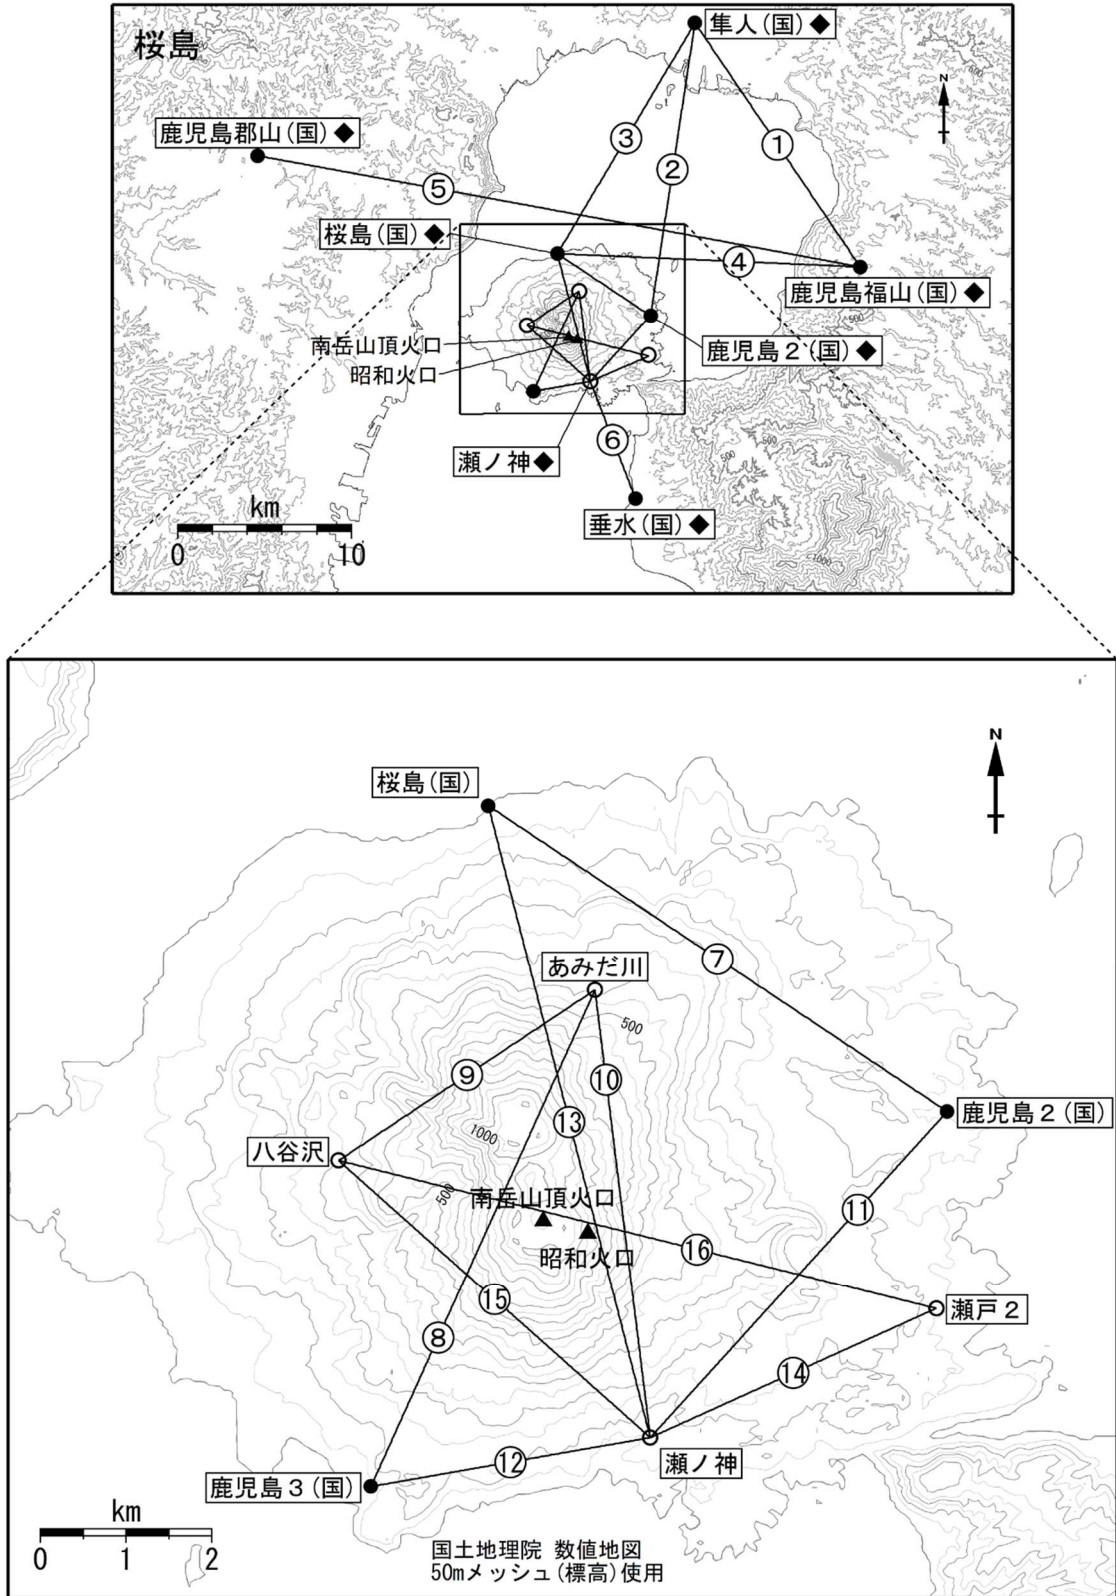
桜島

隼人（国）◆

鹿児島郡山（国）◆

N

600

③
②
①
⑤

桜島（国）◆

④

鹿児島福山（国）◆

南岳山頂火口

昭和火口

鹿児島２（国）◆

500

500

⑥

瀬ノ神◆

500

km

0　10

垂水（国）◆

1000

N

桜島（国）

⑦

あみだ川

500

⑨

⑩

鹿児島２（国）

1000

⑬

八谷沢

500

南岳山頂火口

⑪

昭和火口

⑯

瀬戸２

⑮

⑧

⑭

瀬ノ神

⑫

鹿児島３（国）

km

0　1　2

国土地理院 数値地図
50mメッシュ（標高）使用